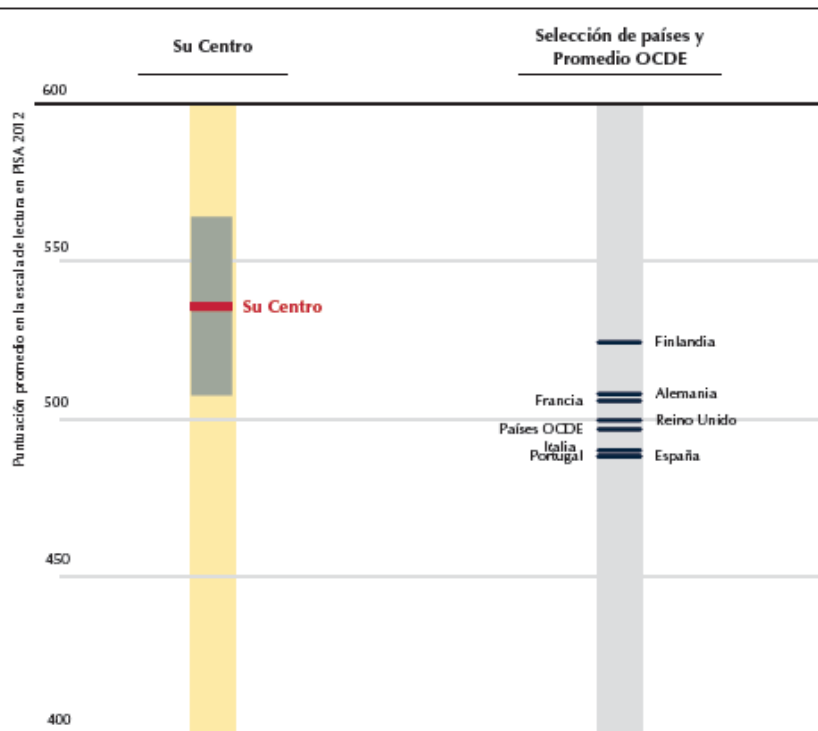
Su Centro

Selección de países y Promedio OCDE

Puntuación promedio en la escala de lectura en PISA 2012

600

550

500

450

400

Su Centro

Finlandia

Alemania

Francia

Reino Unido

Países OCDE

Italia

Portugal

España